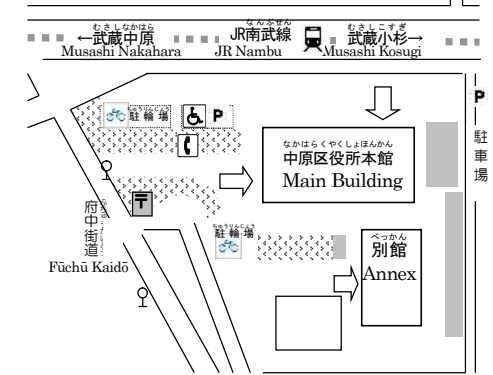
むさしなかはら ←武蔵中原 Musashi Nakahara
なんぶせん JR南武線 JR Nambu
むさしこすぎ 武蔵小杉→ Musashi Kosugi

駐輪場
P

なかはらくやくしょほんかん
中原区役所本館
Main Building

P
駐車場

府中街道
Fūchū Kaidō

ちゅうりんじょう
駐輪場

べっかん
別館
Annex